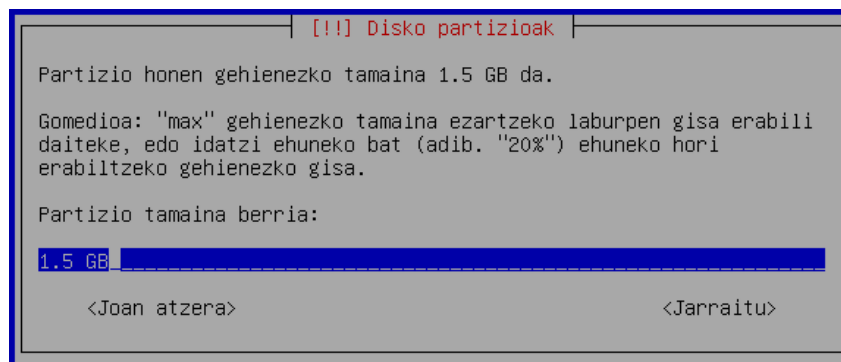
[!!] Disko partizioak

Partizio honen gehienezko tamaina 1.5 GB da.

Gomedioa: "max" gehienezko tamaina ezartzeko laburpen gisa erabili daiteke, edo idatzi ehuneko bat (adib. "20%") ehuneko hori erabiltzeko gehienezko gisa.

Partizio tamaina berria:

1.5 GB

<Joan atzera> <Jarraitu>